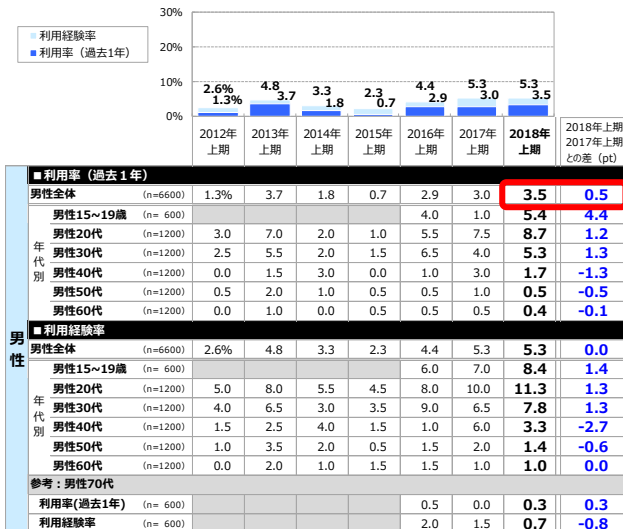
利用経験率
利用率（過去1年）

30%
20%
10%
0%

2.6%
1.3%
4.8
3.7
3.3
1.8
2.3
0.7
4.4
2.9
5.3
3.0
5.3
3.5

| | | 2012年上期 | 2013年上期 | 2014年上期 | 2015年上期 | 2016年上期 | 2017年上期 | 2018年上期 | 2018年上期 2017年上期 との差（pt） |
|---|---|---|---|---|---|---|---|---|---|
| ■利用率（過去１年） | | | | | | | | | |
| 男性全体 | (n=6600) | 1.3% | 3.7 | 1.8 | 0.7 | 2.9 | 3.0 | 3.5 | 0.5 |
| 男性15～19歳 | (n= 600) | | | | | 4.0 | 1.0 | 5.4 | 4.4 |
| 男性20代 | (n=1200) | 3.0 | 7.0 | 2.0 | 1.0 | 5.5 | 7.5 | 8.7 | 1.2 |
| 男性30代 | (n=1200) | 2.5 | 5.5 | 2.0 | 1.5 | 6.5 | 4.0 | 5.3 | 1.3 |
| 男性40代 | (n=1200) | 0.0 | 1.5 | 3.0 | 0.0 | 1.0 | 3.0 | 1.7 | -1.3 |
| 男性50代 | (n=1200) | 0.5 | 2.0 | 1.0 | 0.5 | 0.5 | 1.0 | 0.5 | -0.5 |
| 男性60代 | (n=1200) | 0.0 | 1.0 | 0.0 | 0.5 | 0.5 | 0.5 | 0.4 | -0.1 |
| ■利用経験率 | | | | | | | | | |
| 男性全体 | (n=6600) | 2.6% | 4.8 | 3.3 | 2.3 | 4.4 | 5.3 | 5.3 | 0.0 |
| 男性15～19歳 | (n= 600) | | | | | 6.0 | 7.0 | 8.4 | 1.4 |
| 男性20代 | (n=1200) | 5.0 | 8.0 | 5.5 | 4.5 | 8.0 | 10.0 | 11.3 | 1.3 |
| 男性30代 | (n=1200) | 4.0 | 6.5 | 3.0 | 3.5 | 9.0 | 6.5 | 7.8 | 1.3 |
| 男性40代 | (n=1200) | 1.5 | 2.5 | 4.0 | 1.5 | 1.0 | 6.0 | 3.3 | -2.7 |
| 男性50代 | (n=1200) | 1.0 | 3.5 | 2.0 | 0.5 | 1.5 | 2.0 | 1.4 | -0.6 |
| 男性60代 | (n=1200) | 0.0 | 2.0 | 1.0 | 1.5 | 1.5 | 1.0 | 1.0 | 0.0 |
| 参考：男性70代 | | | | | | | | | |
| 利用率(過去1年) | (n= 600) | | | | | 0.5 | 0.0 | 0.3 | 0.3 |
| 利用経験率 | (n= 600) | | | | | 2.0 | 1.5 | 0.7 | -0.8 |

男性
年代別
年代別